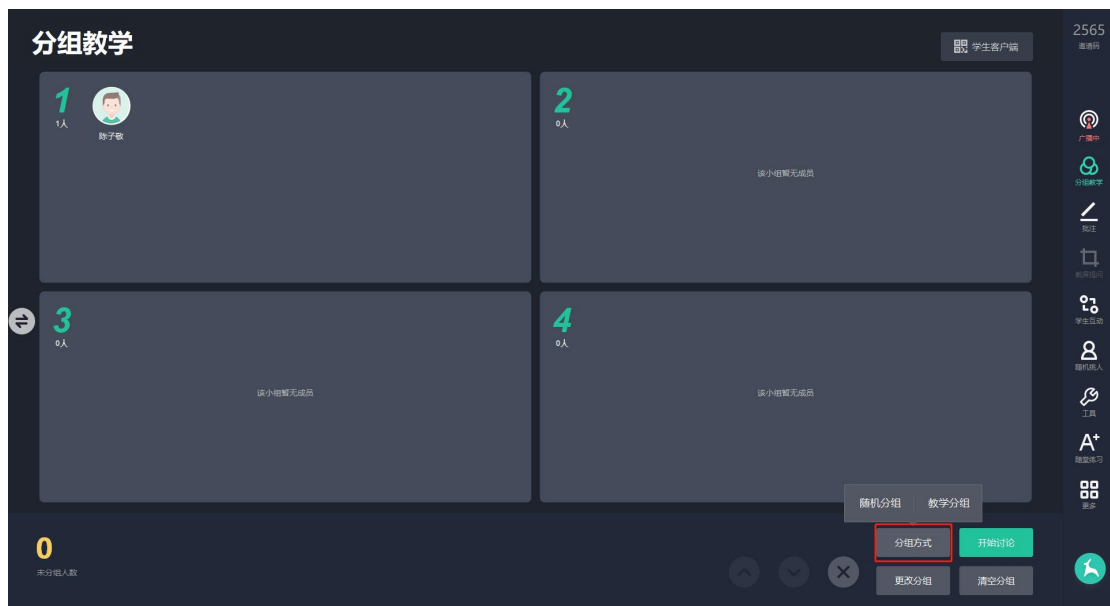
分组教学

学生客户端

2565
邀请码

1
1人
陈子敬

2
0人
该小组暂无成员

3
0人
该小组暂无成员

4
0人
该小组暂无成员

广播中
分组教学
批注
截屏提问
学生互动
随机选人
工具
随堂练习
更多

随机分组 教学分组

0
未分组人数

分组方式
开始讨论
更改分组
清空分组